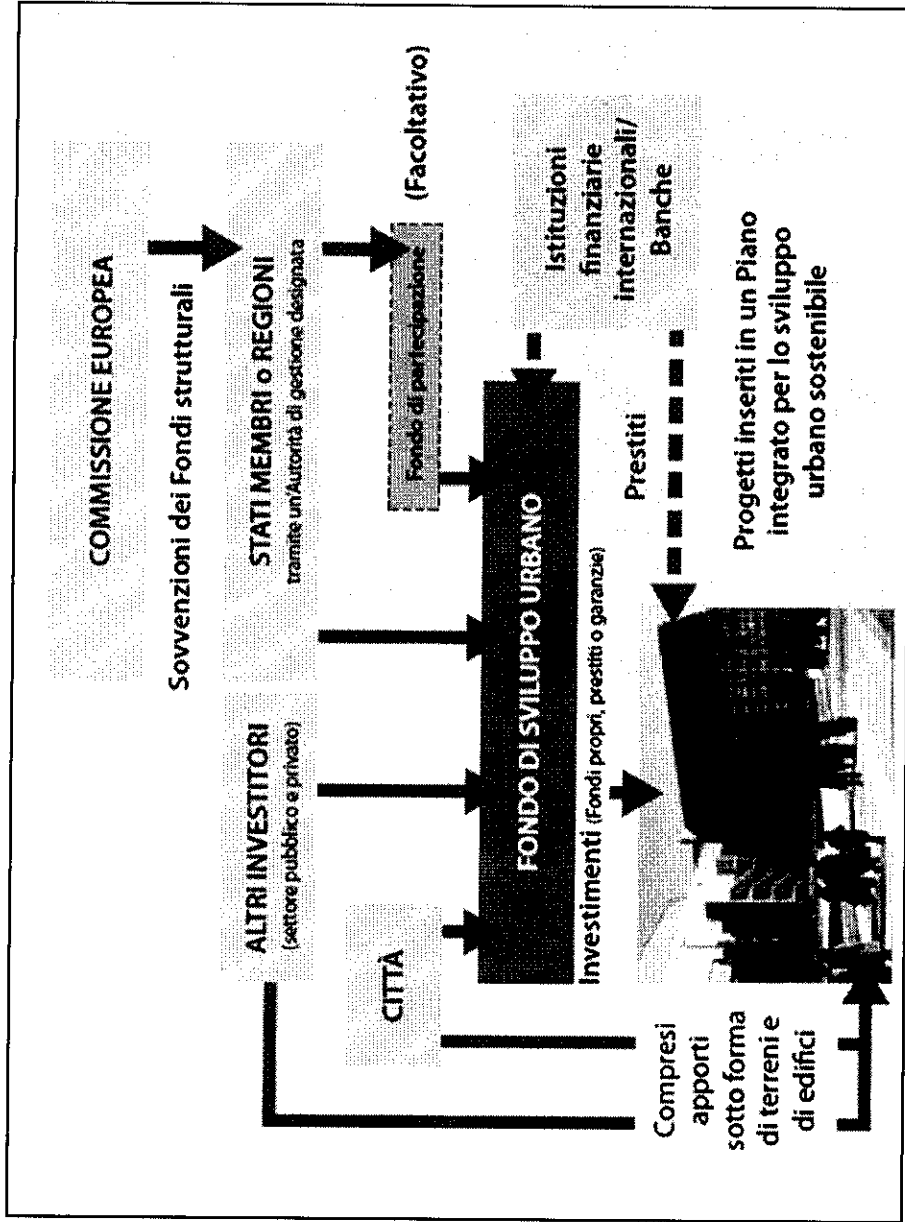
COMMISSIONE EUROPEA

Sovvenzioni dei Fondi strutturali

STATI MEMBRI o REGIONI
tramite un'Autorità di gestione designata

Fondo di partecipazione

(Facoltativo)

Istituzioni finanziarie internazionali/ Banche

ALTRI INVESTITORI
(settore pubblico e privato)

CITTÀ

FONDO DI SVILUPPO URBANO

Investimenti (Fondi propri, prestiti o garanzie)

Prestiti

Progetti inseriti in un Piano integrato per lo sviluppo urbano sostenibile

Compresi apporti sotto forma di terreni e di edifici